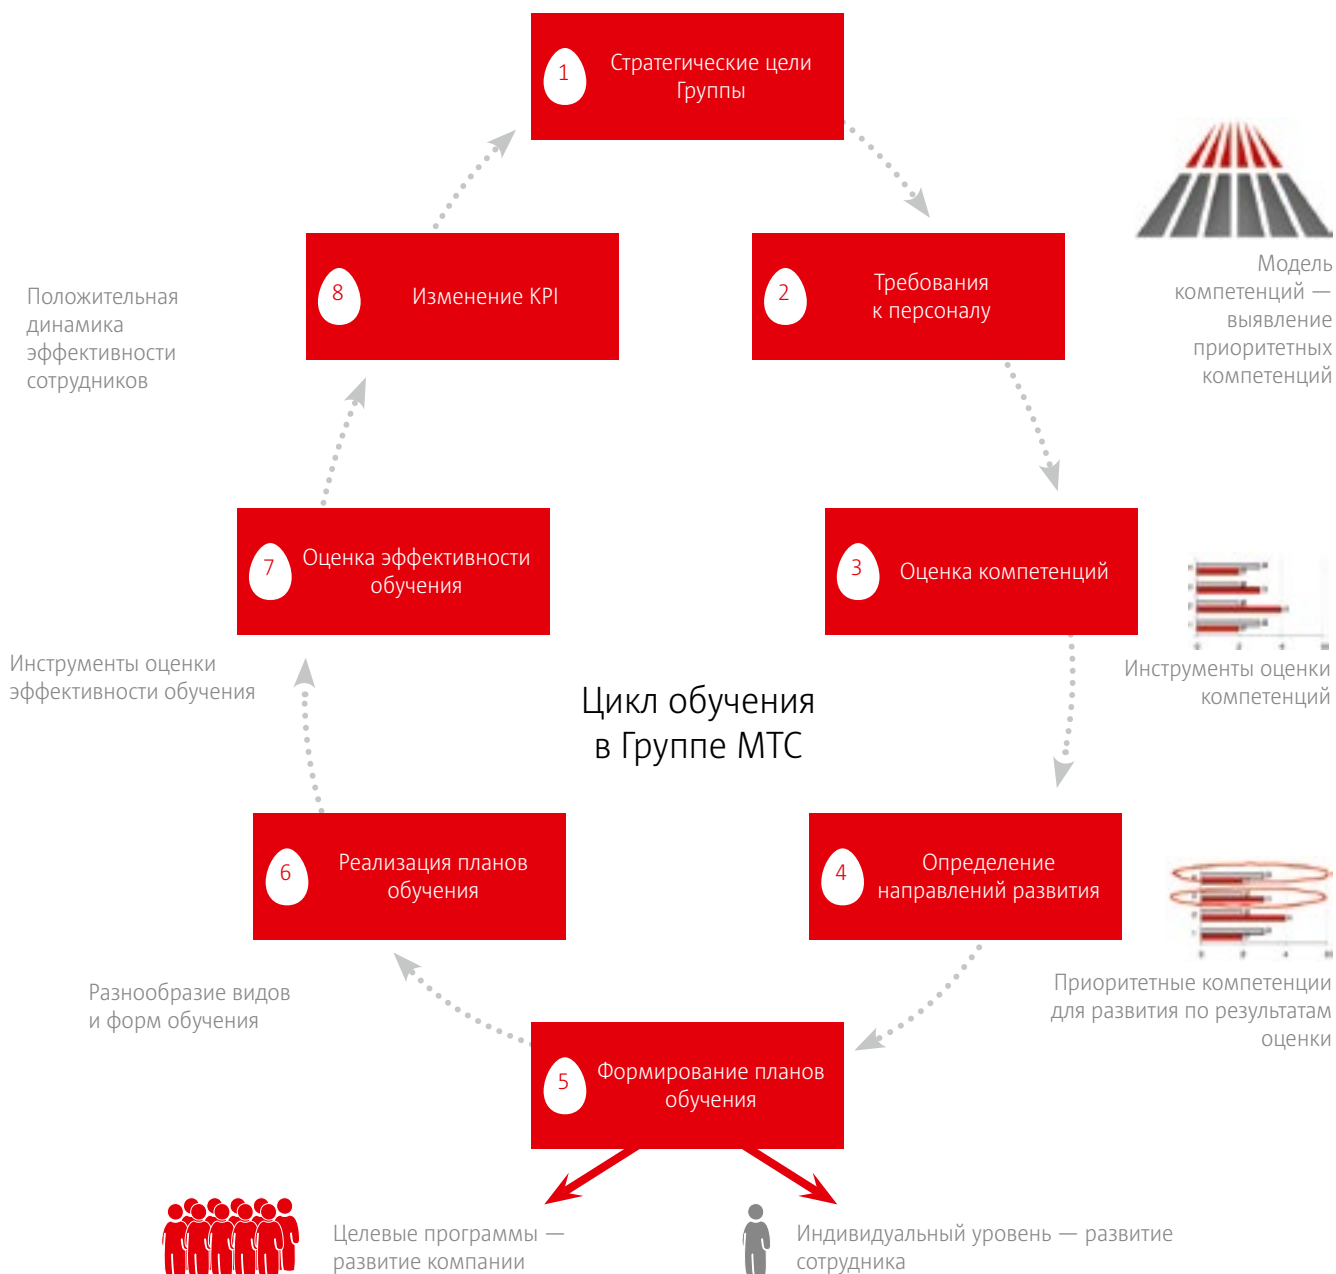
1 Стратегические цели Группы

8 Изменение KPI

2 Требования к персоналу

Положительная динамика эффективности сотрудников

Модель компетенций — выявление приоритетных компетенций

7 Оценка эффективности обучения

3 Оценка компетенций

Инструменты оценки эффективности обучения

Инструменты оценки компетенций

Цикл обучения в Группе МТС

6 Реализация планов обучения

4 Определение направлений развития

Приоритетные компетенции для развития по результатам оценки

Разнообразие видов и форм обучения

5 Формирование планов обучения

Целевые программы — развитие компании

Индивидуальный уровень — развитие сотрудника